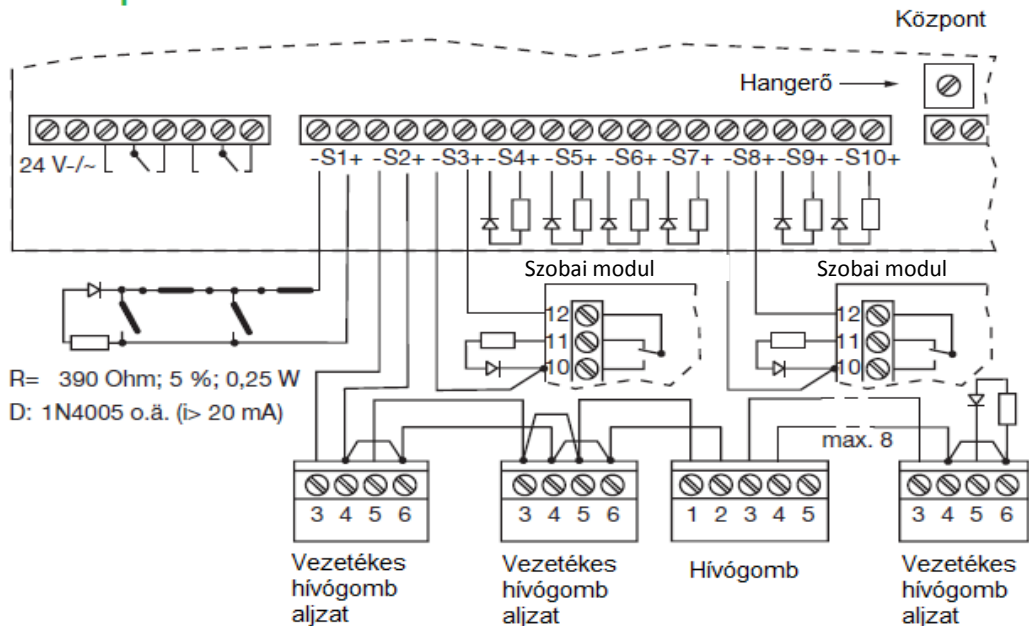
Központ

Hangerő

24 V-/~

-S1+ -S2+ -S3+ -S4+ -S5+ -S6+ -S7+ -S8+ -S9+ -S10+

Szobai modul

Szobai modul

12
11
10

12
11
10

R= 390 Ohm; 5 %; 0,25 W
D: 1N4005 o.ä. (i> 20 mA)

max. 8

3 4 5 6

3 4 5 6

1 2 3 4 5

3 4 5 6

Vezetékes hívógomb aljzat

Vezetékes hívógomb aljzat

Hívógomb

Vezetékes hívógomb aljzat